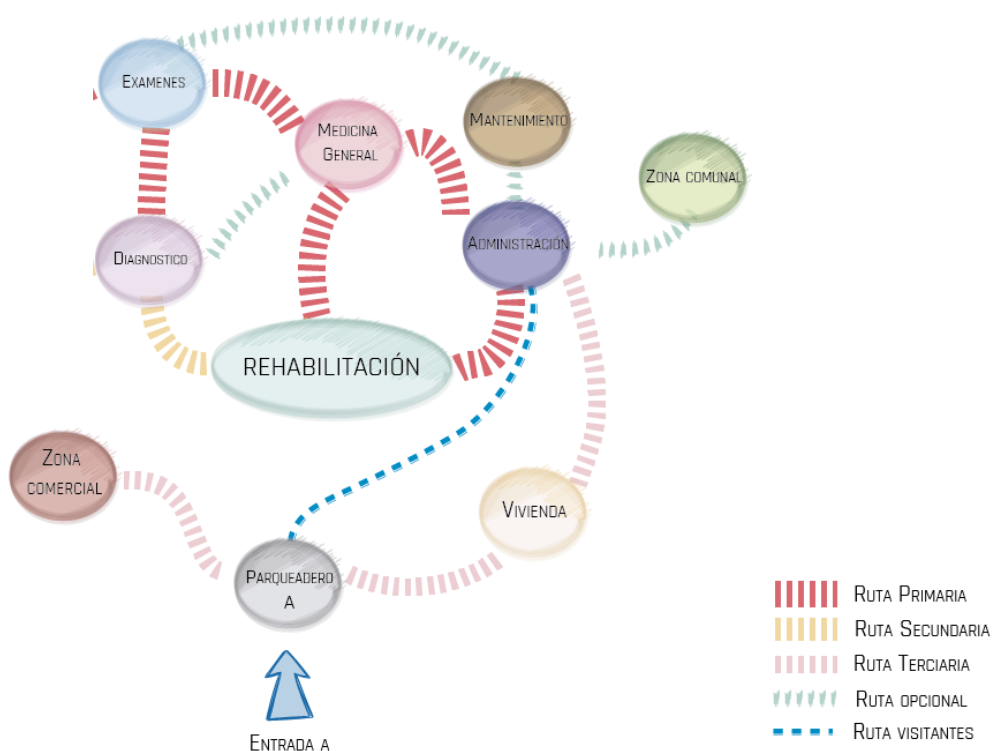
Examenes

Medicina General

Mantenimiento

Zona comunal

Diagnostico

Administración

REHABILITACIÓN

Zona comercial

Vivienda

Parqueadero A

Entrada a

Ruta Primaria

Ruta Secundaria

Ruta Terciaria

Ruta opcional

Ruta visitantes